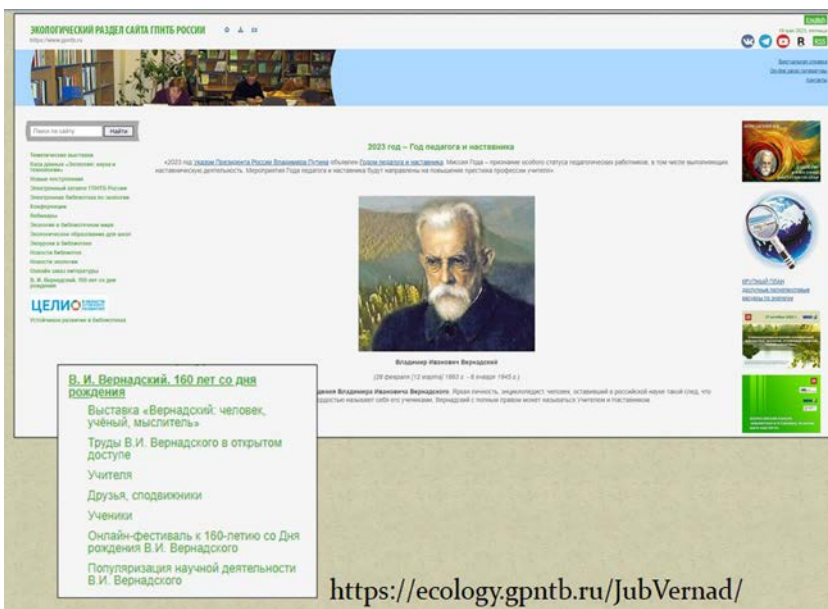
ЭКОЛОГИЧЕСКИЙ РАЗДЕЛ САЙТА ГПНТБ РОССИИ

https://www.gpntb.ru

English

RSS

Поиск по сайту

Найти

Тематические выставки

База данных «Экология: наука и технологии»

Новые поступления

Электронный каталог ГПНТБ России

Электронная библиотека по экологии

Конференции

Вебинары

Экология в библиотечном мире

Экологическое образование для всех

Экскурсии в библиотеки

Новости библиотек

Новости экологии

Онлайн заказ литературы

В. И. Вернадский, 160 лет со дня рождения

ЦЕЛИ

Устойчивое развитие в библиотеках

2023 год – Год педагога и наставника

«2023 год Указом Президента России Владимира Путина объявлен Годом педагога и наставника. Миссия Года – признание особого статуса педагогических работников, в том числе выполняющих наставническую деятельность. Мероприятия Года педагога и наставника будут направлены на повышение престижа профессии учителя».

Владимир Иванович Вернадский

(28 февраля [12 марта] 1863 г. – 6 января 1945 г.)

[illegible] Владимира Ивановича Вернадского. Яркая личность, энциклопедист, человек, оставивший в российской науке такой след, что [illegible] гордостью называют себя его учениками. Вернадский с полным правом может называться Учителем и Наставником.

В. И. Вернадский, 160 лет со дня рождения

Выставка «Вернадский: человек, учёный, мыслитель»

Труды В.И. Вернадского в открытом доступе

Учителя

Друзья, сподвижники

Ученики

Онлайн-фестиваль к 160-летию со Дня рождения В.И. Вернадского

Популяризация научной деятельности В.И. Вернадского

https://ecology.gpntb.ru/JubVernad/